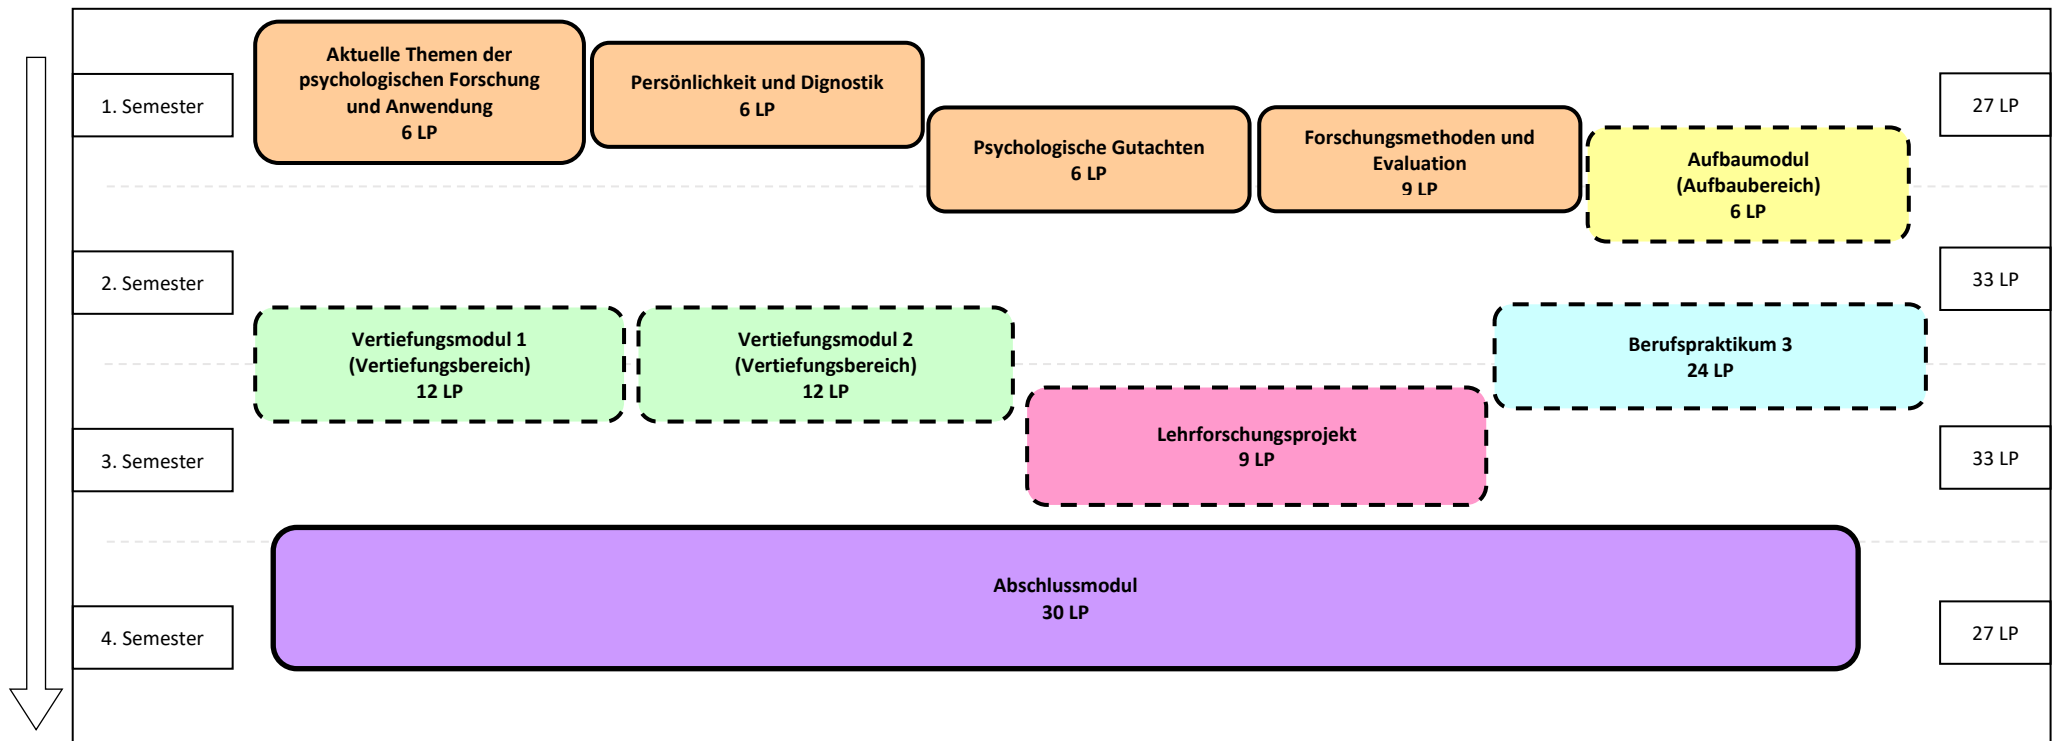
1. Semester

Aktuelle Themen der psychologischen Forschung und Anwendung
6 LP

Persönlichkeit und Dignostik
6 LP

Psychologische Gutachten
6 LP

Forschungsmethoden und Evaluation
9 LP

Aufbaumodul
(Aufbaubereich)
6 LP

27 LP

2. Semester

33 LP

Vertiefungsmodul 1
(Vertiefungsbereich)
12 LP

Vertiefungsmodul 2
(Vertiefungsbereich)
12 LP

Berufspraktikum 3
24 LP

Lehrforschungsprojekt
9 LP

3. Semester

33 LP

Abschlussmodul
30 LP

4. Semester

27 LP